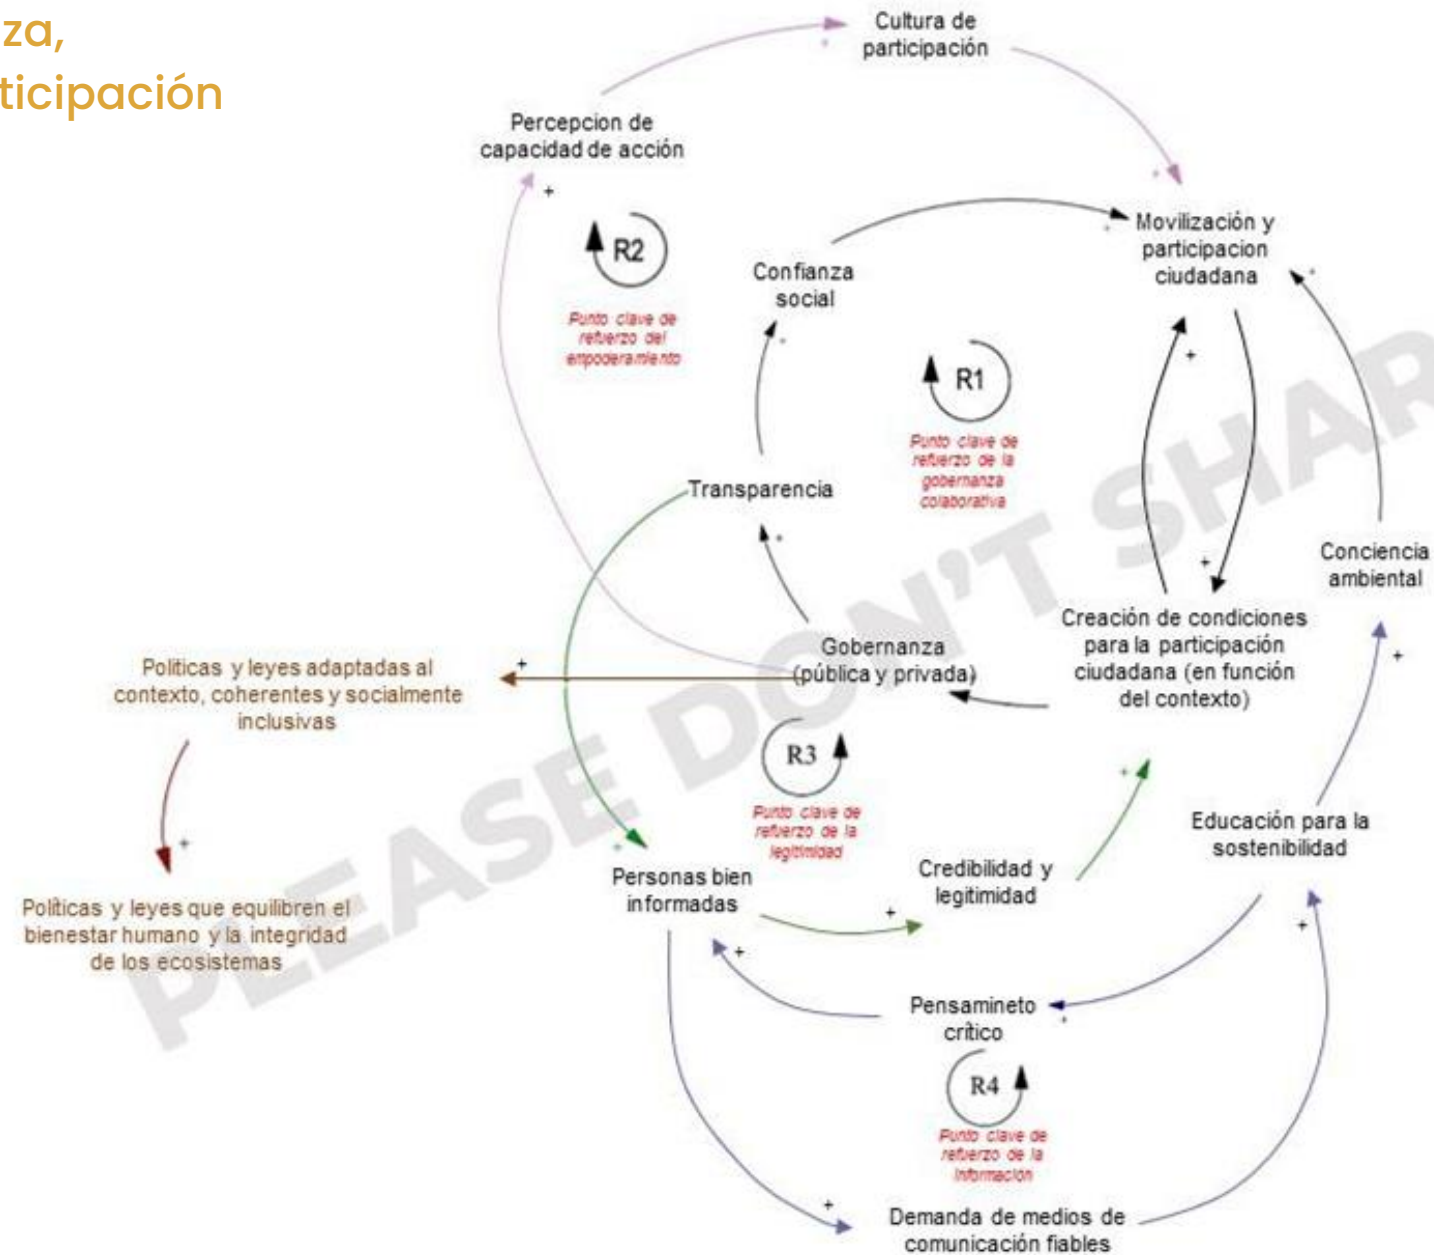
za,
ticipación

Cultura de participación

Percepcion de capacidad de acción

+

R2

Punto clave de refuerzo del empoderamiento

Movilización y participacion ciudadana

Confianza social

R1

Punto clave de refuerzo de la gobernanza colaborativa

+

Transparencia

Conciencia ambiental

+

Creación de condiciones para la participación ciudadana (en función del contexto)

Gobernanza (pública y privada)

Politicas y leyes adaptadas al contexto, coherentes y socialmente inclusivas

+

R3

Punto clave de refuerzo de la legitimidad

+

+

Políticas y leyes que equilibren el bienestar humano y la integridad de los ecosistemas

Personas bien informadas

Credibilidad y legitimidad

Educación para la sostenibilidad

+

+

+

Pensamineto crítico

R4

Punto clave de refuerzo de la información

+

Demanda de medios de comunicación fiables

PLEASE DON'T SHAR